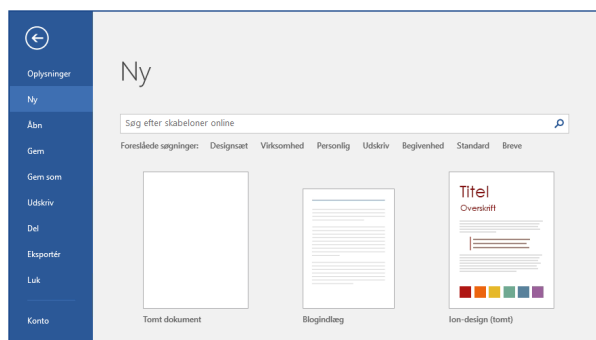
Oplysninger
Ny
Åbn
Gem
Gem som
Udskriv
Del
Eksportér
Luk
Konto

Ny

Søg efter skabeloner online

Foreslåede søgninger: Designsæt Virksomhed Personlig Udskriv Begivenhed Standard Breve

Titel
Overskrift

Tomt dokument
Blogindlæg
Ion-design (tomt)